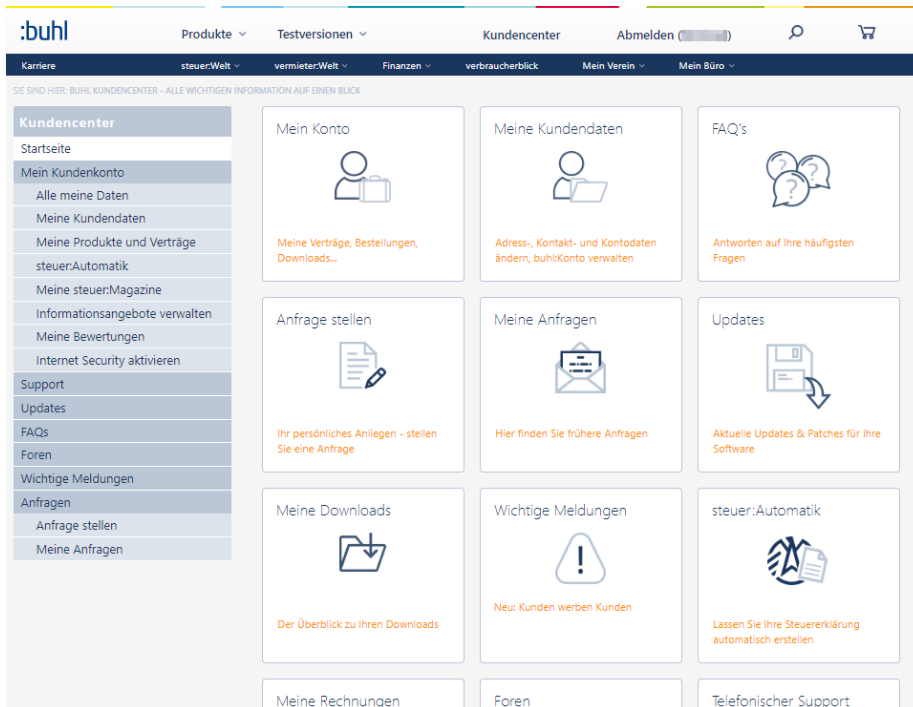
:buhl

Produkte ⌄ Testversionen ⌄ Kundencenter Abmelden ([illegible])

Karriere steuer:Welt ⌄ vermieter:Welt ⌄ Finanzen ⌄ verbraucherblick Mein Verein ⌄ Mein Büro ⌄

SIE SIND HIER: BUHL KUNDENCENTER - ALLE WICHTIGEN INFORMATION AUF EINEN BLICK

Kundencenter
Startseite
Mein Kundenkonto
Alle meine Daten
Meine Kundendaten
Meine Produkte und Verträge
steuer:Automatik
Meine steuer:Magazine
Informationsangebote verwalten
Meine Bewertungen
Internet Security aktivieren
Support
Updates
FAQs
Foren
Wichtige Meldungen
Anfragen
Anfrage stellen
Meine Anfragen

Mein Konto
Meine Verträge, Bestellungen, Downloads...

Meine Kundendaten
Adress-, Kontakt- und Kontodaten ändern, buhl:Konto verwalten

FAQ's
Antworten auf Ihre häufigsten Fragen

Anfrage stellen
Ihr persönliches Anliegen - stellen Sie eine Anfrage

Meine Anfragen
Hier finden Sie frühere Anfragen

Updates
Aktuelle Updates & Patches für Ihre Software

Meine Downloads
Der Überblick zu Ihren Downloads

Wichtige Meldungen
Neu: Kunden werben Kunden

steuer:Automatik
Lassen Sie Ihre Steuererklärung automatisch erstellen

Meine Rechnungen

Foren

Telefonischer Support